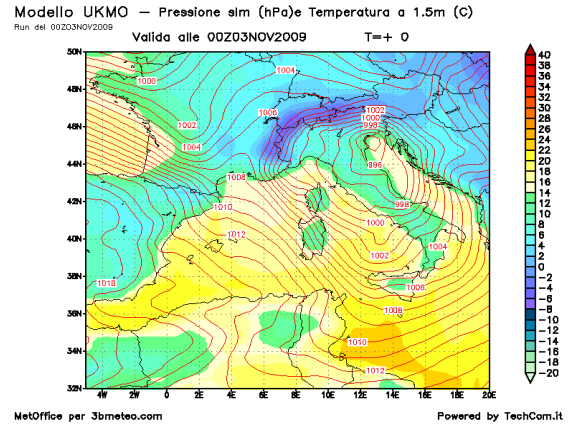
Modello UKMO — Pressione slm (hPa)e Temperatura a 1.5m (C)
Run del 00Z03NOV2009
Valida alle 00Z03NOV2009 T=+ 0

50N
48N
46N
44N
42N
40N
38N
36N
34N
32N

4W 2W 0 2E 4E 6E 8E 10E 12E 14E 16E 18E 20E

1000
1004
1002
1004
1006
1002
1000
998
1008
996
1010
998
1012
1000
1002
1004
1016
1006
1008
1010
1012

40
38
36
34
32
30
28
26
24
22
20
18
16
14
12
10
8
6
4
2
0
-2
-4
-6
-8
-10
-12
-14
-16
-18
-20

MetOffice per 3bmeteo.com
Powered by TechCom.it